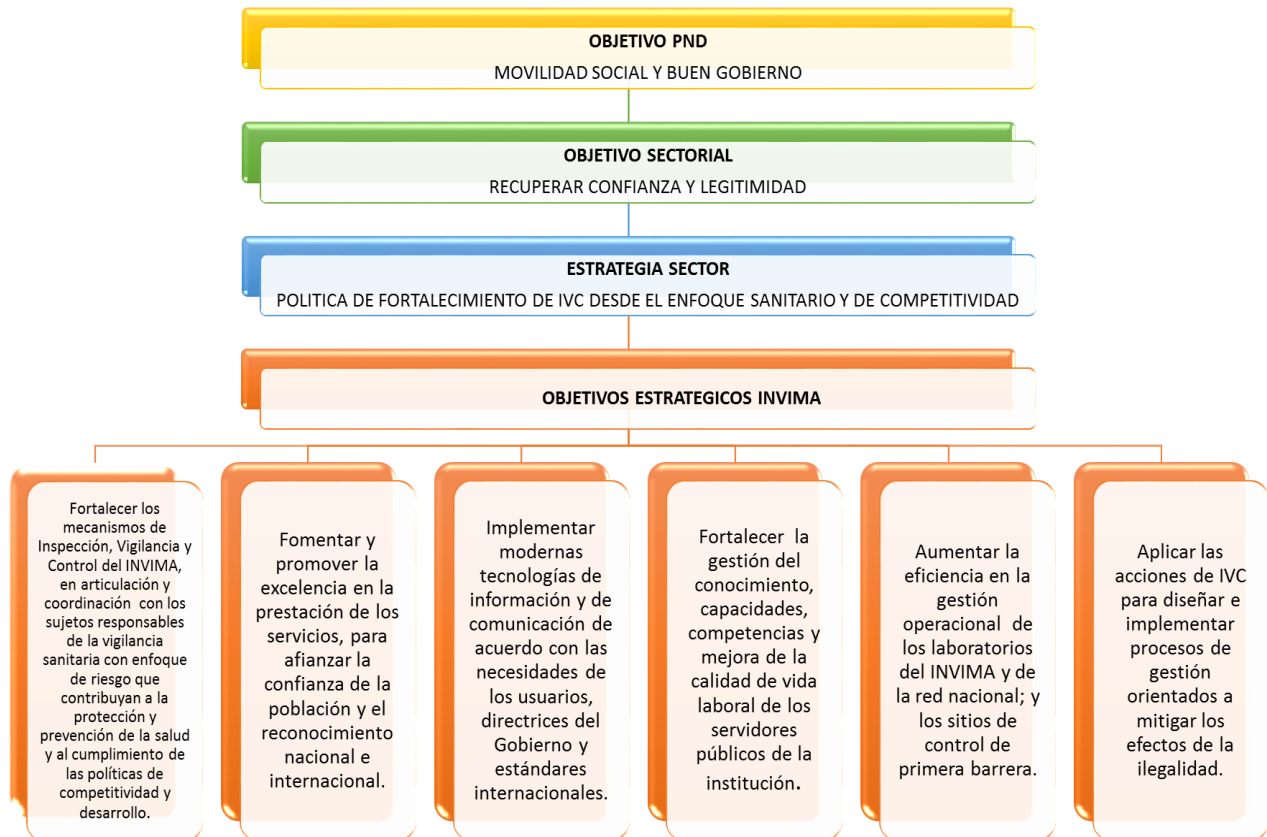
OBJETIVO PND
MOVILIDAD SOCIAL Y BUEN GOBIERNO

OBJETIVO SECTORIAL
RECUPERAR CONFIANZA Y LEGITIMIDAD

ESTRATEGIA SECTOR
POLITICA DE FORTALECIMIENTO DE IVC DESDE EL ENFOQUE SANITARIO Y DE COMPETITIVIDAD

OBJETIVOS ESTRATEGICOS INVIMA

Fortalecer los mecanismos de Inspección, Vigilancia y Control del INVIMA, en articulación y coordinación con los sujetos responsables de la vigilancia sanitaria con enfoque de riesgo que contribuyan a la protección y prevención de la salud y al cumplimiento de las políticas de competitividad y desarrollo.

Fomentar y promover la excelencia en la prestación de los servicios, para afianzar la confianza de la población y el reconocimiento nacional e internacional.

Implementar modernas tecnologías de información y de comunicación de acuerdo con las necesidades de los usuarios, directrices del Gobierno y estándares internacionales.

Fortalecer la gestión del conocimiento, capacidades, competencias y mejora de la calidad de vida laboral de los servidores públicos de la institución.

Aumentar la eficiencia en la gestión operacional de los laboratorios del INVIMA y de la red nacional; y los sitios de control de primera barrera.

Aplicar las acciones de IVC para diseñar e implementar procesos de gestión orientados a mitigar los efectos de la ilegalidad.